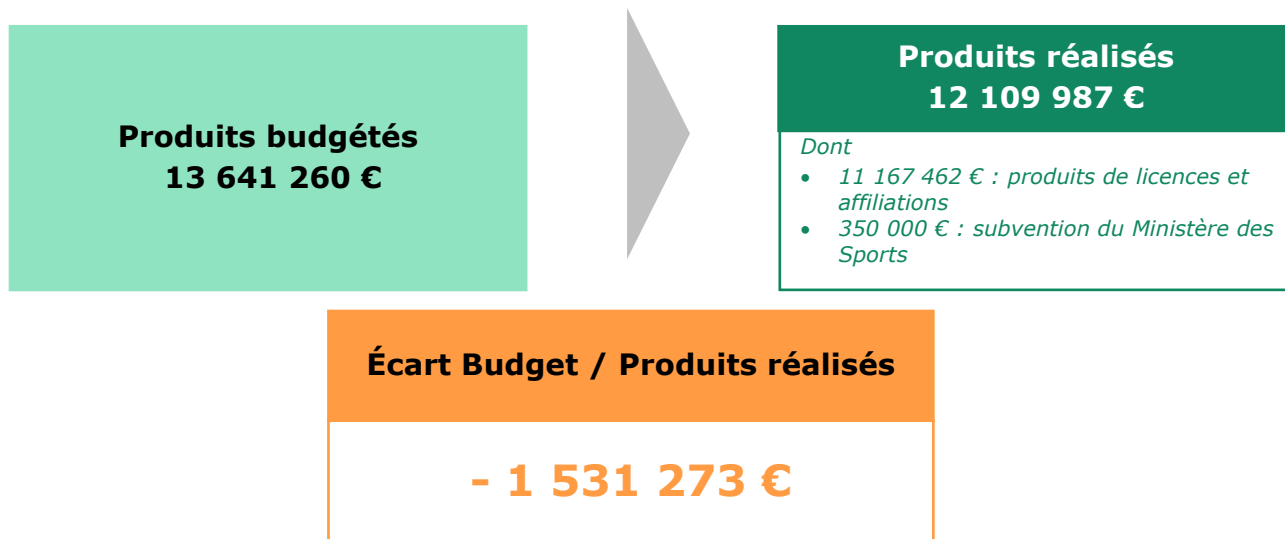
Produits budgétés
13 641 260 €

Produits réalisés
12 109 987 €

Dont
- 11 167 462 € : produits de licences et affiliations
- 350 000 € : subvention du Ministère des Sports

Écart Budget / Produits réalisés

- 1 531 273 €